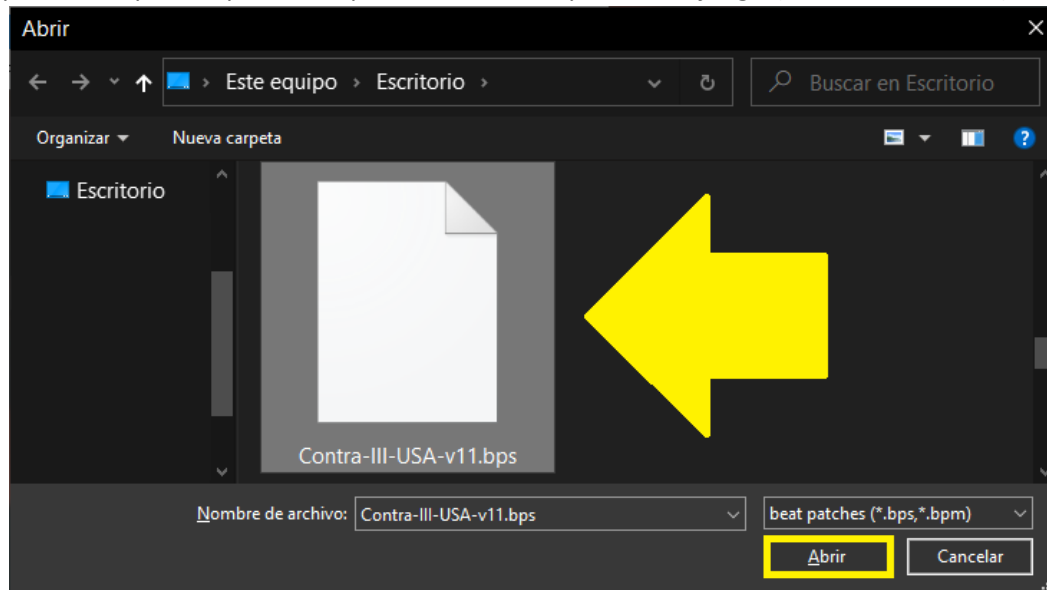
Abrir

Este equipo › Escritorio ›

Buscar en Escritorio

Organizar ▾ Nueva carpeta

Escritorio

Contra-III-USA-v11.bps

Nombre de archivo: Contra-III-USA-v11.bps

beat patches (*.bps,*.bpm)

Abrir

Cancelar